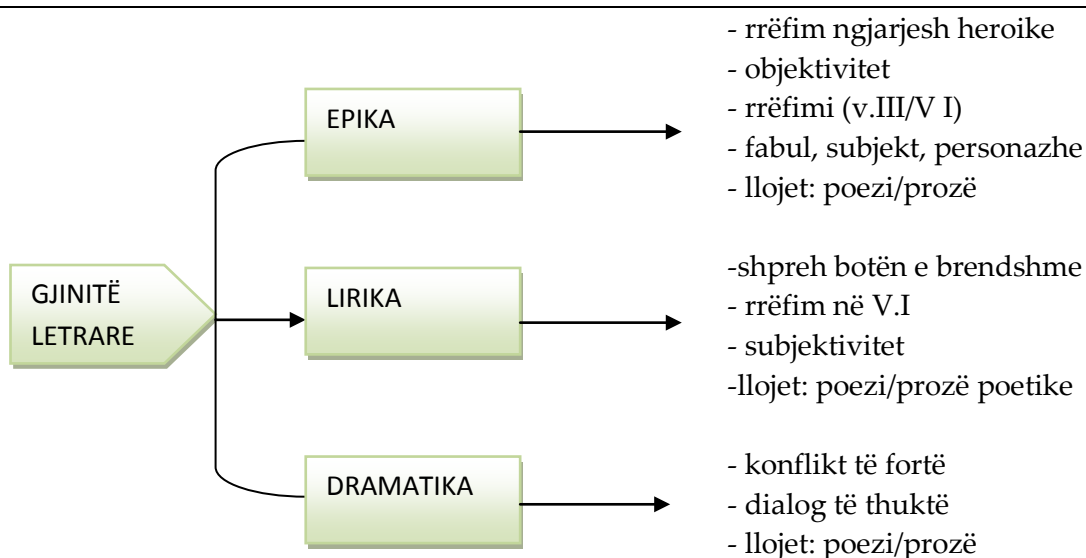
GJINITË LETRARE

EPIKA

- rrëfim ngjarjesh heroike
- objektivitet
- rrëfimi (v.III/V I)
- fabul, subjekt, personazhe
- llojet: poezi/prozë

LIRIKA

-shpreh botën e brendshme
- rrëfim në V.I
- subjektivitet
-llojet: poezi/prozë poetike

DRAMATIKA

- konflikt të fortë
- dialog të thuktë
- llojet: poezi/prozë